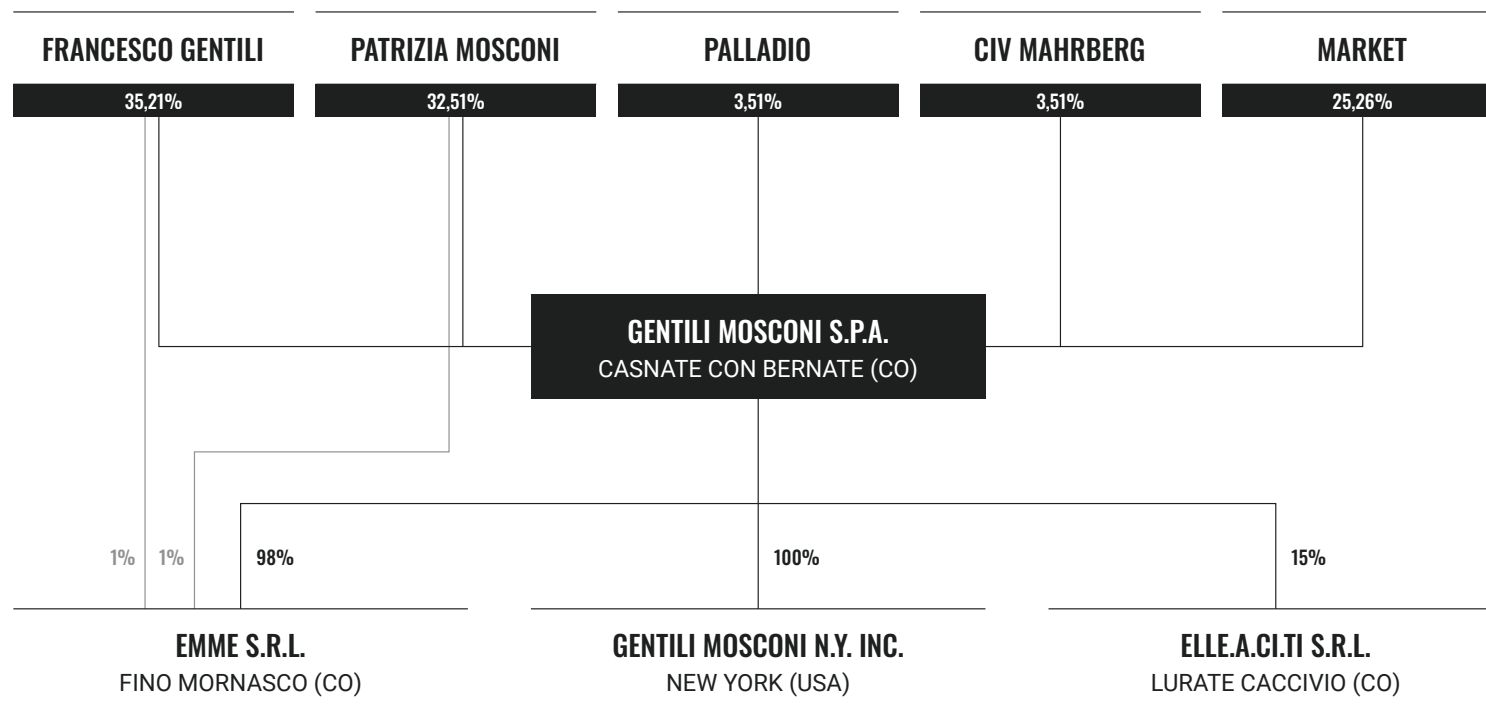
FRANCESCO GENTILI
35,21%

PATRIZIA MOSCONI
32,51%

PALLADIO
3,51%

CIV MAHRBERG
3,51%

MARKET
25,26%

GENTILI MOSCONI S.P.A.
CASNATE CON BERNATE (CO)

1% 1% 98%

100%

15%

EMME S.R.L.
FINO MORNASCO (CO)

GENTILI MOSCONI N.Y. INC.
NEW YORK (USA)

ELLE.A.CI.TI S.R.L.
LURATE CACCIVIO (CO)